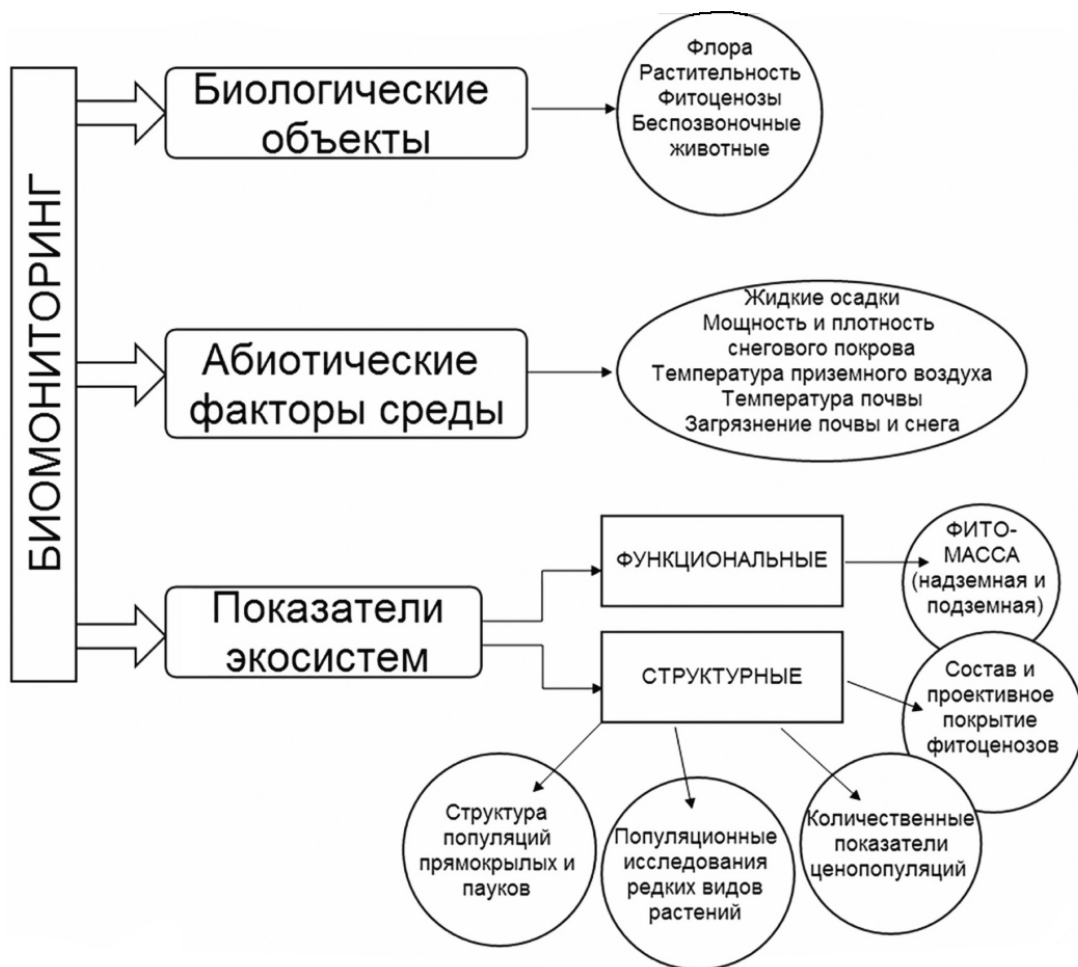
БИОМОНИТОРИНГ

Биологические объекты

Флора
Растительность
Фитоценозы
Беспозвоночные животные

Абиотические факторы среды

Жидкие осадки
Мощность и плотность снегового покрова
Температура приземного воздуха
Температура почвы
Загрязнение почвы и снега

Показатели экосистем

ФУНКЦИОНАЛЬНЫЕ

ФИТОМАССА (надземная и подземная)

СТРУКТУРНЫЕ

Состав и проективное покрытие фитоценозов

Структура популяций прямокрылых и пауков

Популяционные исследования редких видов растений

Количественные показатели ценопопуляций